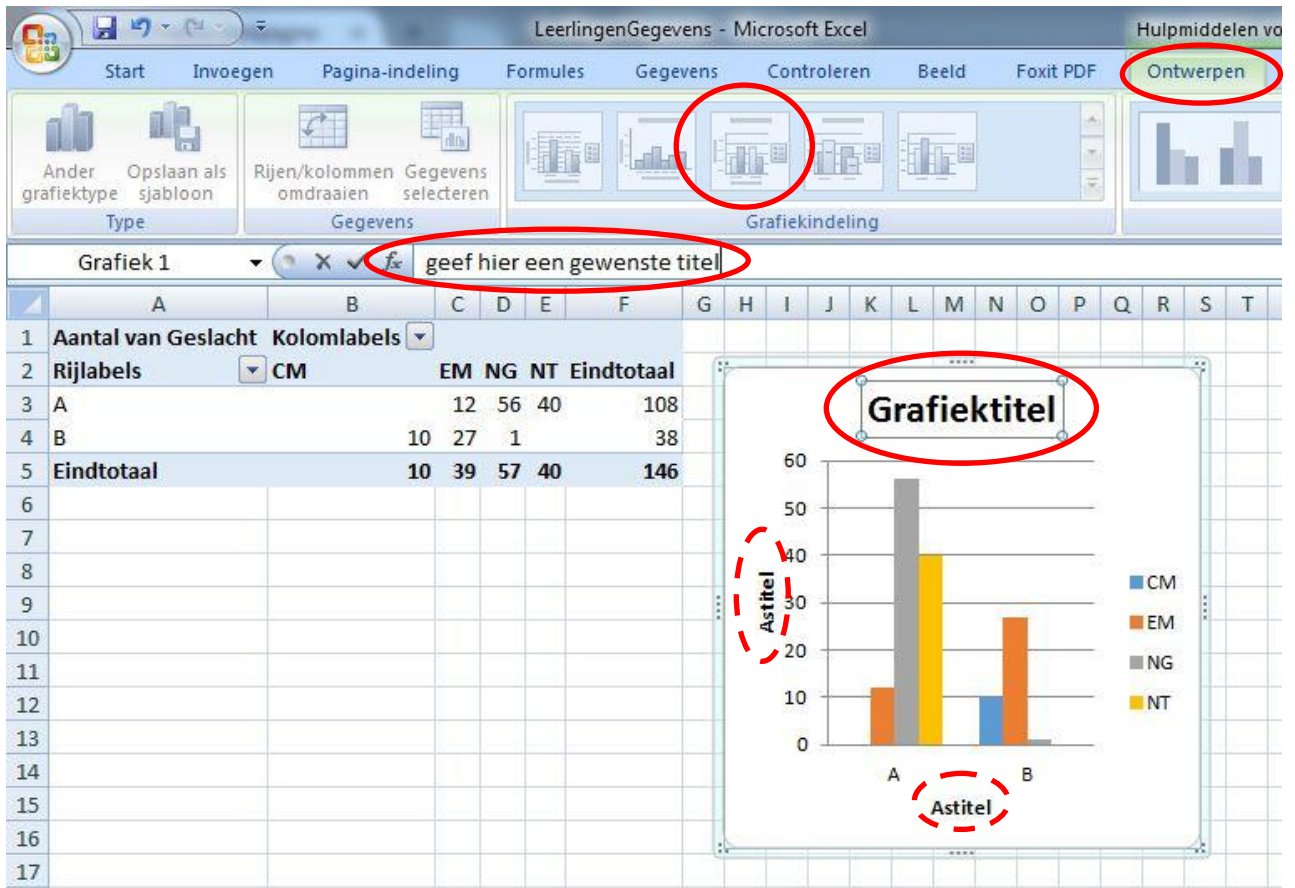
LeerlingenGegevens - Microsoft Excel

Hulpmiddelen vo

Start Invoegen Pagina-indeling Formules Gegevens Controleren Beeld Foxit PDF Ontwerpen

Ander grafiektype Opslaan als sjabloon
Type

Rijen/kolommen omdraaien Gegevens selecteren
Gegevens

Grafiekindeling

Grafiek 1 $f_x$ geef hier een gewenste titel

| | A | B | C | D | E | F |
|---|---|---|---|---|---|---|
| 1 | Aantal van Geslacht | Kolomlabels | | | | |
| 2 | Rijlabels | CM | EM | NG | NT | Eindtotaal |
| 3 | A | | 12 | 56 | 40 | 108 |
| 4 | B | 10 | 27 | 1 | | 38 |
| 5 | Eindtotaal | 10 | 39 | 57 | 40 | 146 |
| 6 | | | | | | |
| 7 | | | | | | |
| 8 | | | | | | |
| 9 | | | | | | |
| 10 | | | | | | |
| 11 | | | | | | |
| 12 | | | | | | |
| 13 | | | | | | |
| 14 | | | | | | |
| 15 | | | | | | |
| 16 | | | | | | |
| 17 | | | | | | |

G H I J K L M N O P Q R S T

Grafiektitel

60
50
40
30
20
10
0

Astitel

A B

Astitel

CM
EM
NG
NT